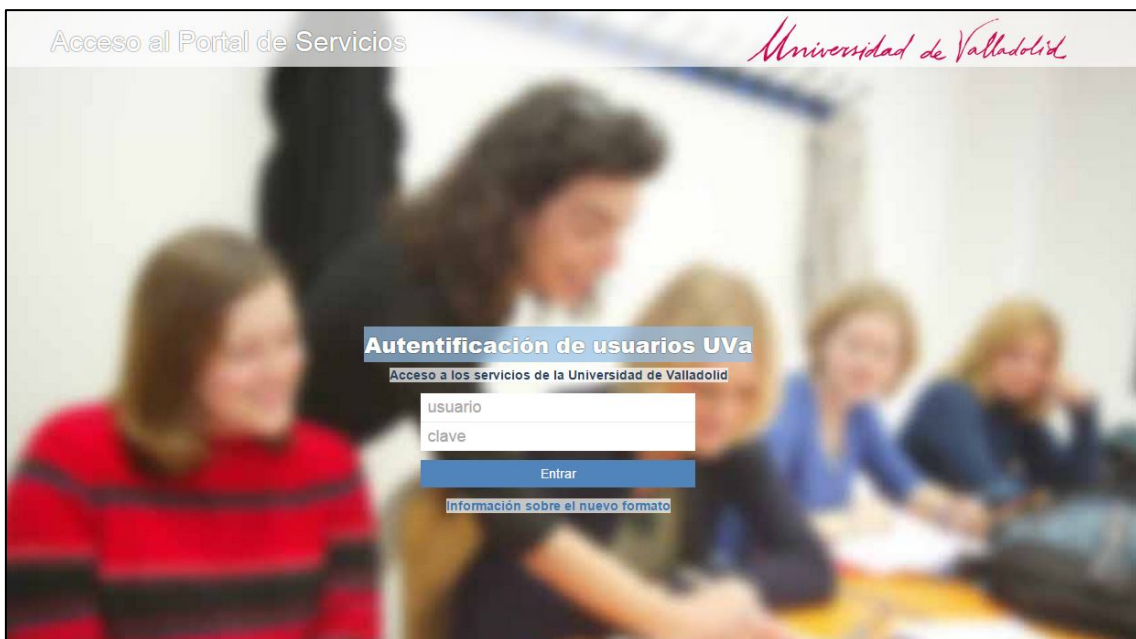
Acceso al Portal de Servicios

Universidad de Valladolid

Autentificación de usuarios UVa

Acceso a los servicios de la Universidad de Valladolid

usuario

clave

Entrar

Información sobre el nuevo formato